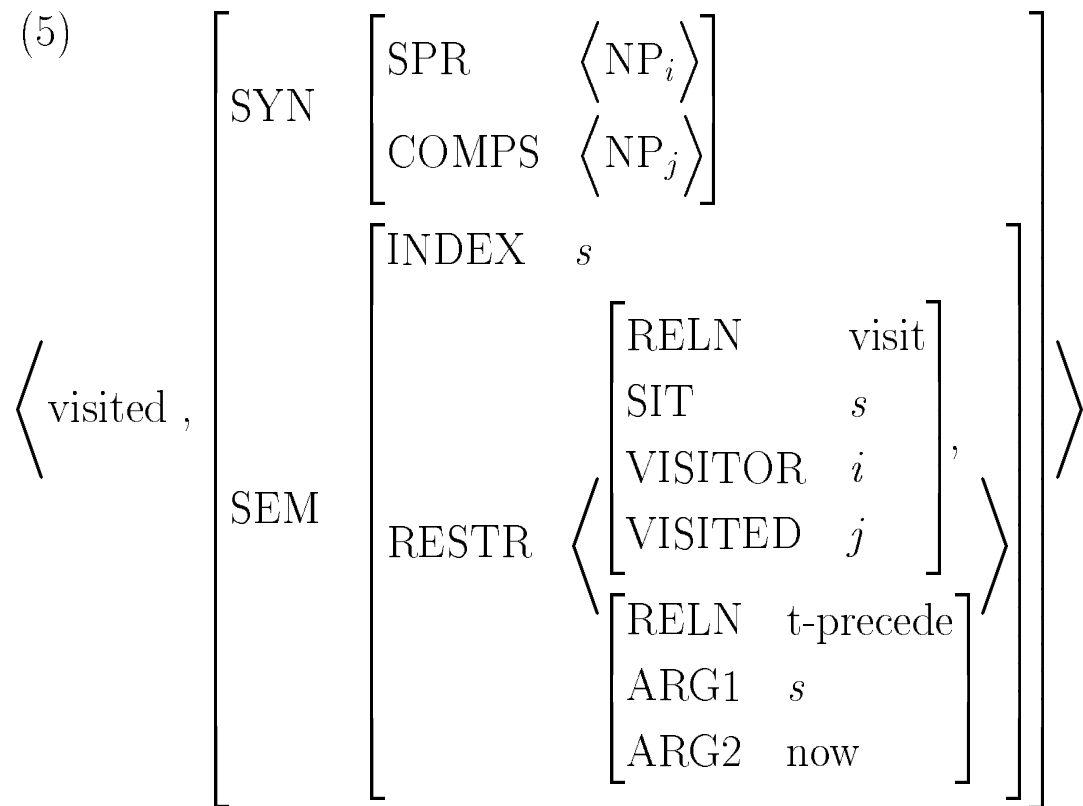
(5)

$\left\langle \text{visited}\ ,\ \begin{bmatrix} \text{SYN} & \begin{bmatrix} \text{SPR} & \left\langle \text{NP}_i \right\rangle \\ \text{COMPS} & \left\langle \text{NP}_j \right\rangle \end{bmatrix} \\ \text{SEM} & \begin{bmatrix} \text{INDEX} & s \\ \text{RESTR} & \left\langle \begin{bmatrix} \text{RELN} & \text{visit} \\ \text{SIT} & s \\ \text{VISITOR} & i \\ \text{VISITED} & j \end{bmatrix}, \begin{bmatrix} \text{RELN} & \text{t-precede} \\ \text{ARG1} & s \\ \text{ARG2} & \text{now} \end{bmatrix} \right\rangle \end{bmatrix} \end{bmatrix} \right\rangle$